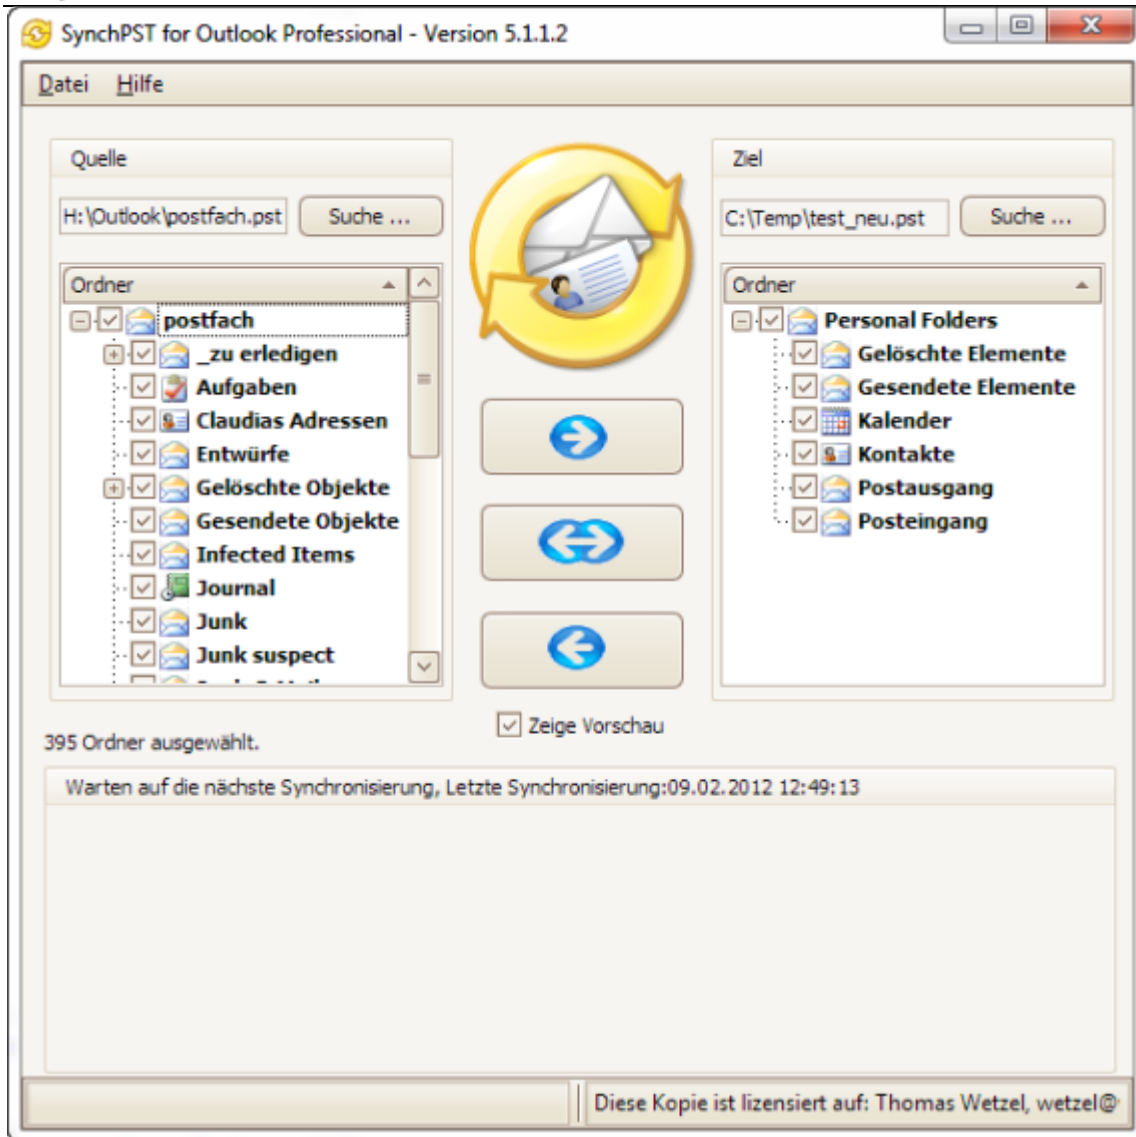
SynchPST for Outlook Professional - Version 5.1.1.2

Datei Hilfe

Quelle

H:\Outlook\postfach.pst

Suche ...

Ordner

postfach
_zu erledigen
Aufgaben
Claudias Adressen
Entwürfe
Gelöschte Objekte
Gesendete Objekte
Infected Items
Journal
Junk
Junk suspect
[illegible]

Ziel

C:\Temp\test_neu.pst

Suche ...

Ordner

Personal Folders
Gelöschte Elemente
Gesendete Elemente
Kalender
Kontakte
Postausgang
Posteingang

Zeige Vorschau

395 Ordner ausgewählt.

Warten auf die nächste Synchronisierung, Letzte Synchronisierung:09.02.2012 12:49:13

Diese Kopie ist lizensiert auf: Thomas Wetzel, wetzel@